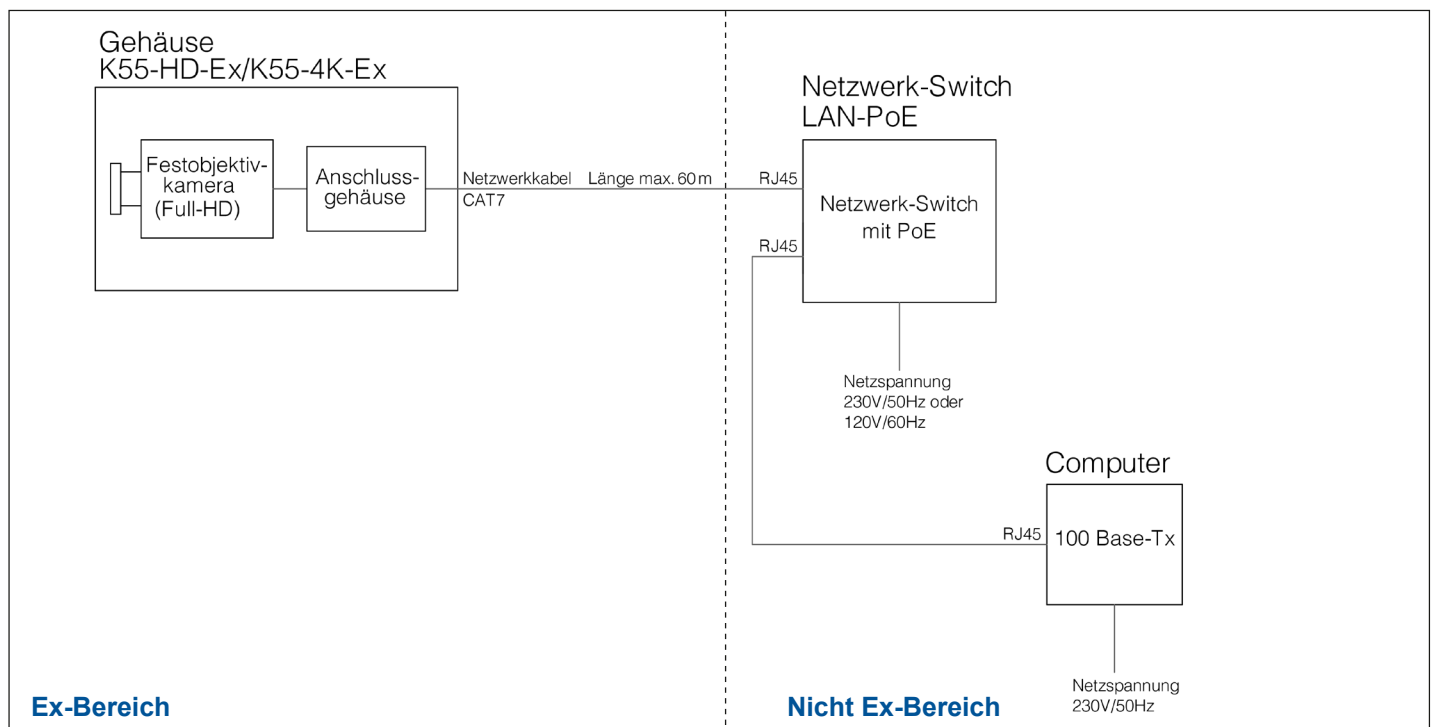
Gehäuse
K55-HD-Ex/K55-4K-Ex

Festobjektiv-kamera (Full-HD)

Anschluss-gehäuse

Netzwerkkabel
CAT7

Länge max. 60 m

Netzwerk-Switch
LAN-PoE

RJ45

Netzwerk-Switch mit PoE

RJ45

Netzspannung
230V/50Hz oder
120V/60Hz

Computer

RJ45

100 Base-Tx

Netzspannung
230V/50Hz

Ex-Bereich

Nicht Ex-Bereich